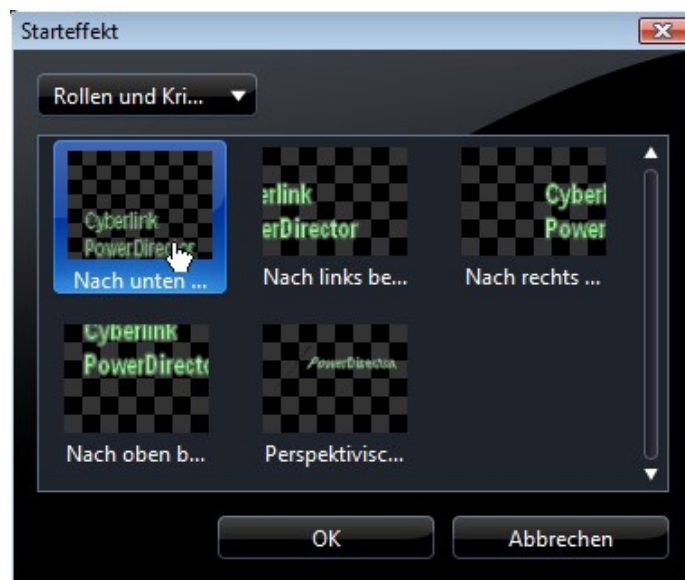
Starteffekt

Rollen und Kri...

Cyberlink
PowerDirec

Nach unten ...

erlink
erDirector

Nach links be...

Cyberl
Power

Nach rechts ...

Cyberlink
PowerDirect

Nach oben b...

PowerDirector

Perspektivisc...

OK

Abbrechen